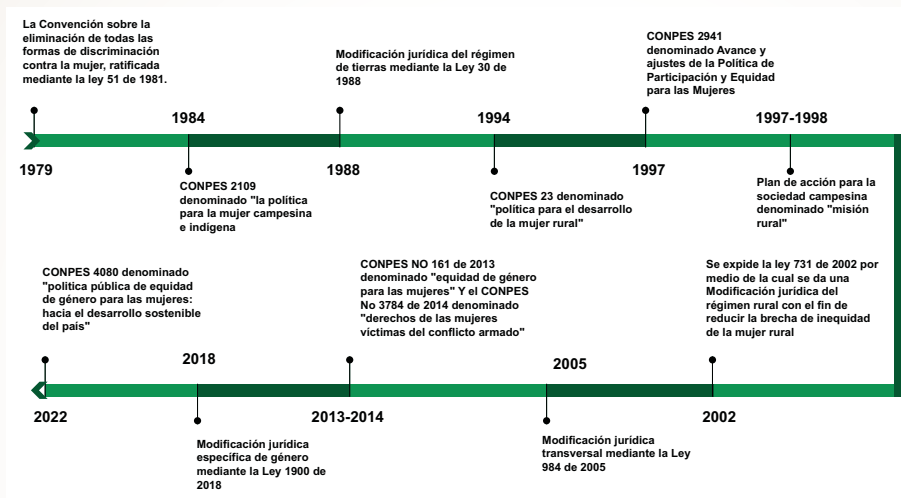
La Convención sobre la eliminación de todas las formas de discriminación contra la mujer, ratificada mediante la ley 51 de 1981.

Modificación jurídica del régimen de tierras mediante la Ley 30 de 1988

CONPES 2941 denominado Avance y ajustes de la Política de Participación y Equidad para las Mujeres

1984

1994

1997-1998

1979

1988

1997

CONPES 2109 denominado "la política para la mujer campesina e indígena

CONPES 23 denominado "política para el desarrollo de la mujer rural"

Plan de acción para la sociedad campesina denominado "misión rural"

CONPES 4080 denominado "política pública de equidad de género para las mujeres: hacia el desarrollo sostenible del país"

CONPES NO 161 de 2013 denominado "equidad de género para las mujeres" Y el CONPES No 3784 de 2014 denominado "derechos de las mujeres víctimas del conflicto armado"

Se expide la ley 731 de 2002 por medio de la cual se da una Modificación jurídica del régimen rural con el fin de reducir la brecha de inequidad de la mujer rural

2018

2005

2022

2013-2014

2002

Modificación jurídica específica de género mediante la Ley 1900 de 2018

Modificación jurídica transversal mediante la Ley 984 de 2005